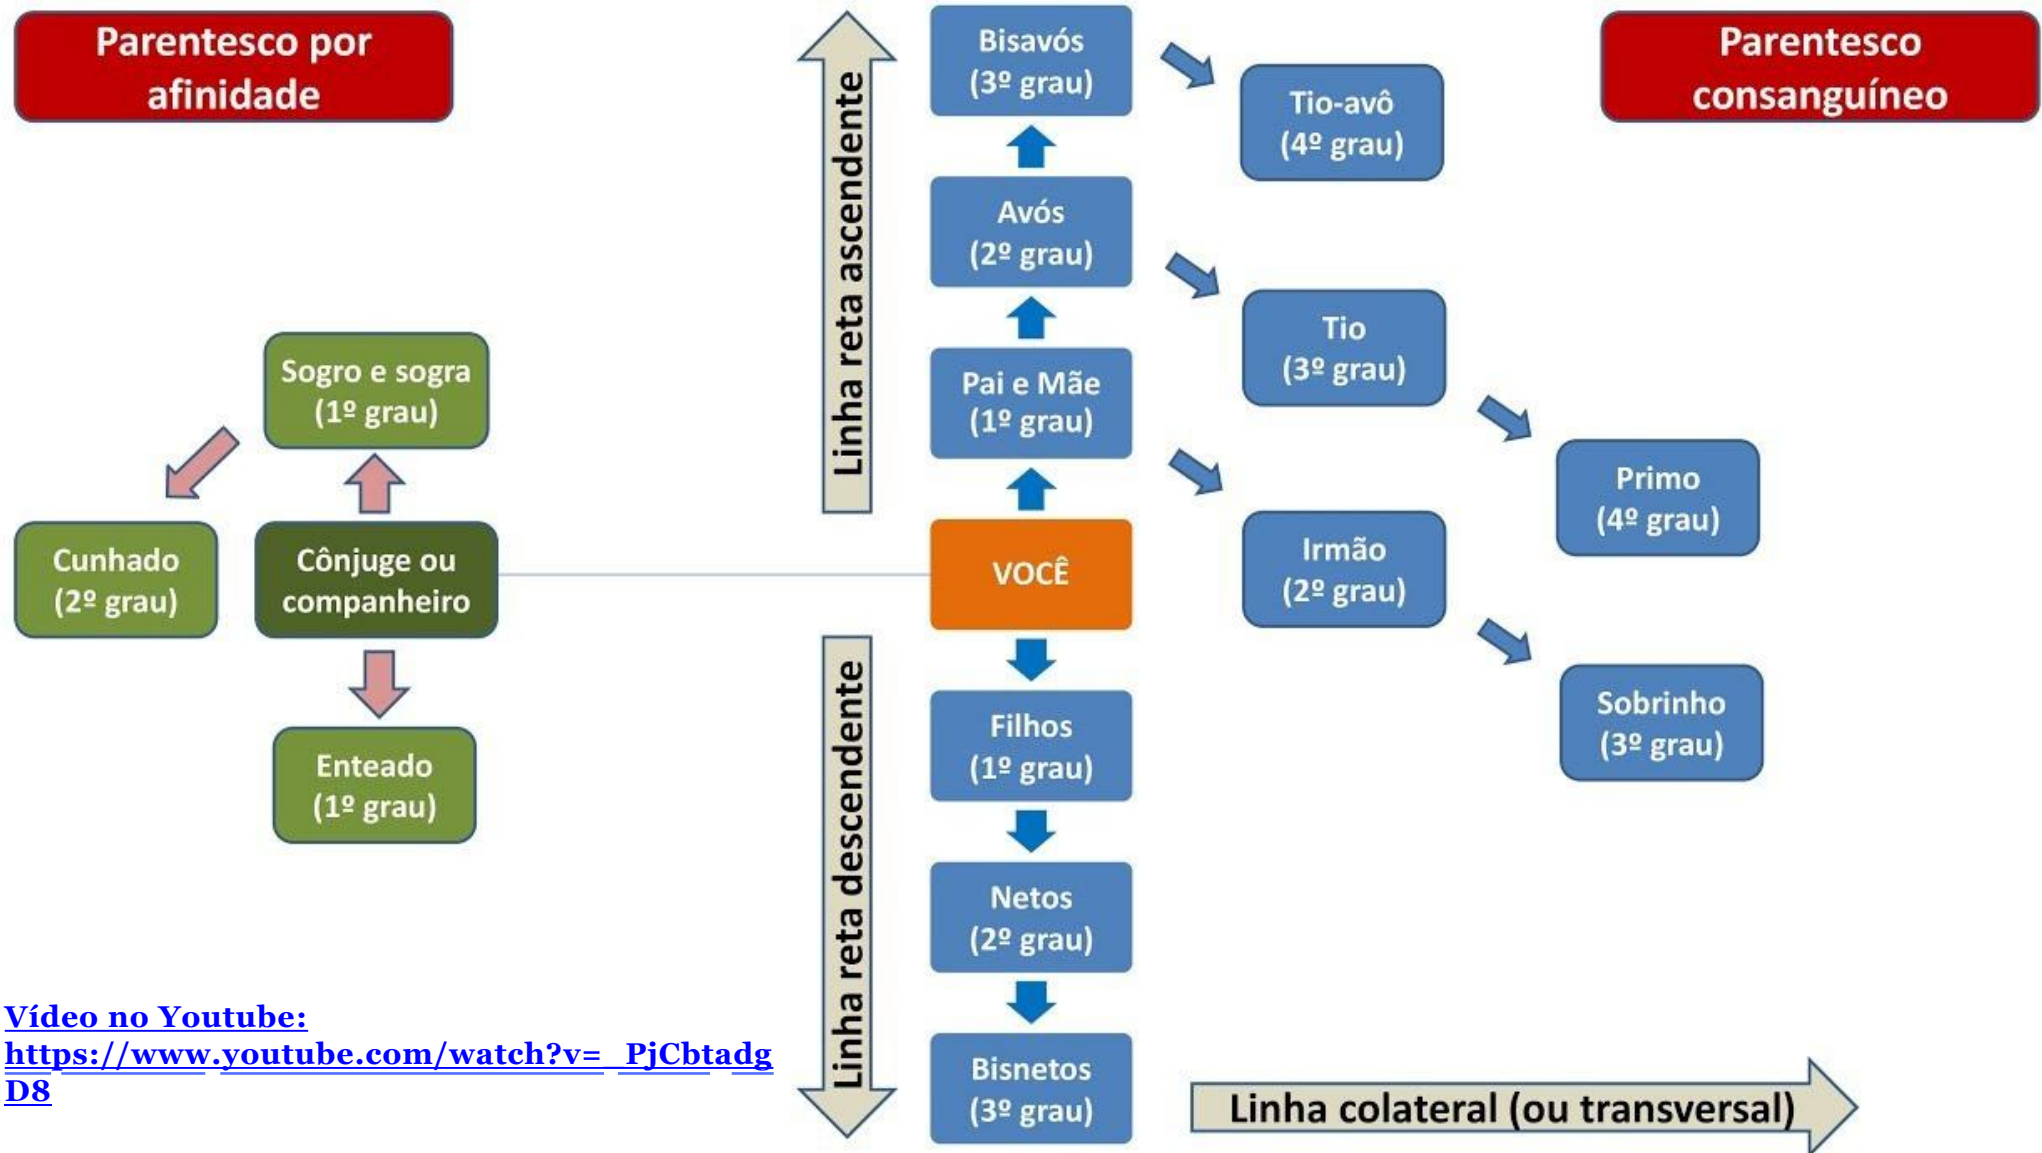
Parentesco por afinidade

Parentesco consanguíneo

Linha reta ascendente

Bisavós (3º grau)

Tio-avô (4º grau)

Avós (2º grau)

Tio (3º grau)

Pai e Mãe (1º grau)

Primo (4º grau)

Sogro e sogra (1º grau)

Cunhado (2º grau)

Cônjuge ou companheiro

VOCÊ

Irmão (2º grau)

Sobrinho (3º grau)

Enteado (1º grau)

Linha reta descendente

Filhos (1º grau)

Netos (2º grau)

Bisnetos (3º grau)

Vídeo no Youtube: https://www.youtube.com/watch?v=_PjCbtadgD8

Linha colateral (ou transversal)